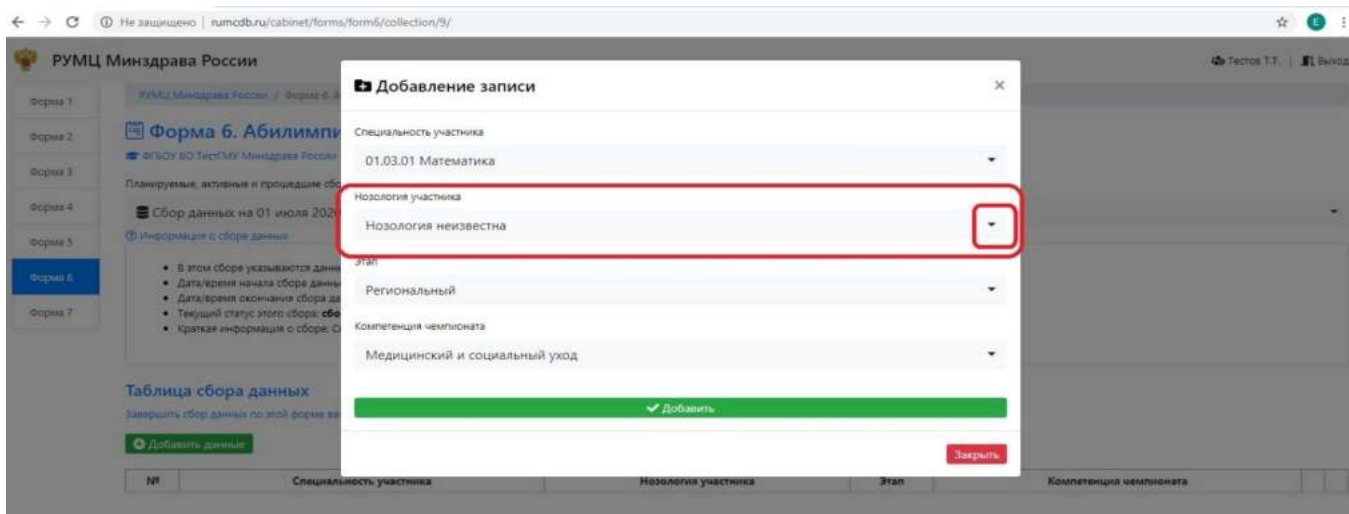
← → C ⓘ Не защищено | rumcdb.ru/cabinet/forms/form6/collection/9/

РУМЦ Минздрава России

Тестов Т.Т. | Выход

Форма 1
Форма 2
Форма 3
Форма 4
Форма 5
Форма 6
Форма 7

РУМЦ Минздрава России / Форма 6. А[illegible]

Форма 6. Абилимпи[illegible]

ФГБОУ ВО ТестГМУ Минздрава России

Планируемые, активные и прошедшие сбо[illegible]

Сбор данных на 01 июля 202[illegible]

Информация о сборе данных

• В этом сборе указываются данн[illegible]
• Дата/время начала сбора данн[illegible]
• Дата/время окончания сбора д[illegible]
• Текущий статус этого сбора: сбо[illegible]
• Краткая информация о сборе: С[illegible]

Таблица сбора данных

Завершить сбор данных по этой форме в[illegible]

Добавить данные

| № | Специальность участника | Нозология участника | Этап | Компетенция чемпионата |
|---|---|---|---|---|

Добавление записи ×

Специальность участника
01.03.01 Математика

Нозология участника
Нозология неизвестна

Этап
Региональный

Компетенция чемпионата
Медицинский и социальный уход

✔ Добавить

Закрыть